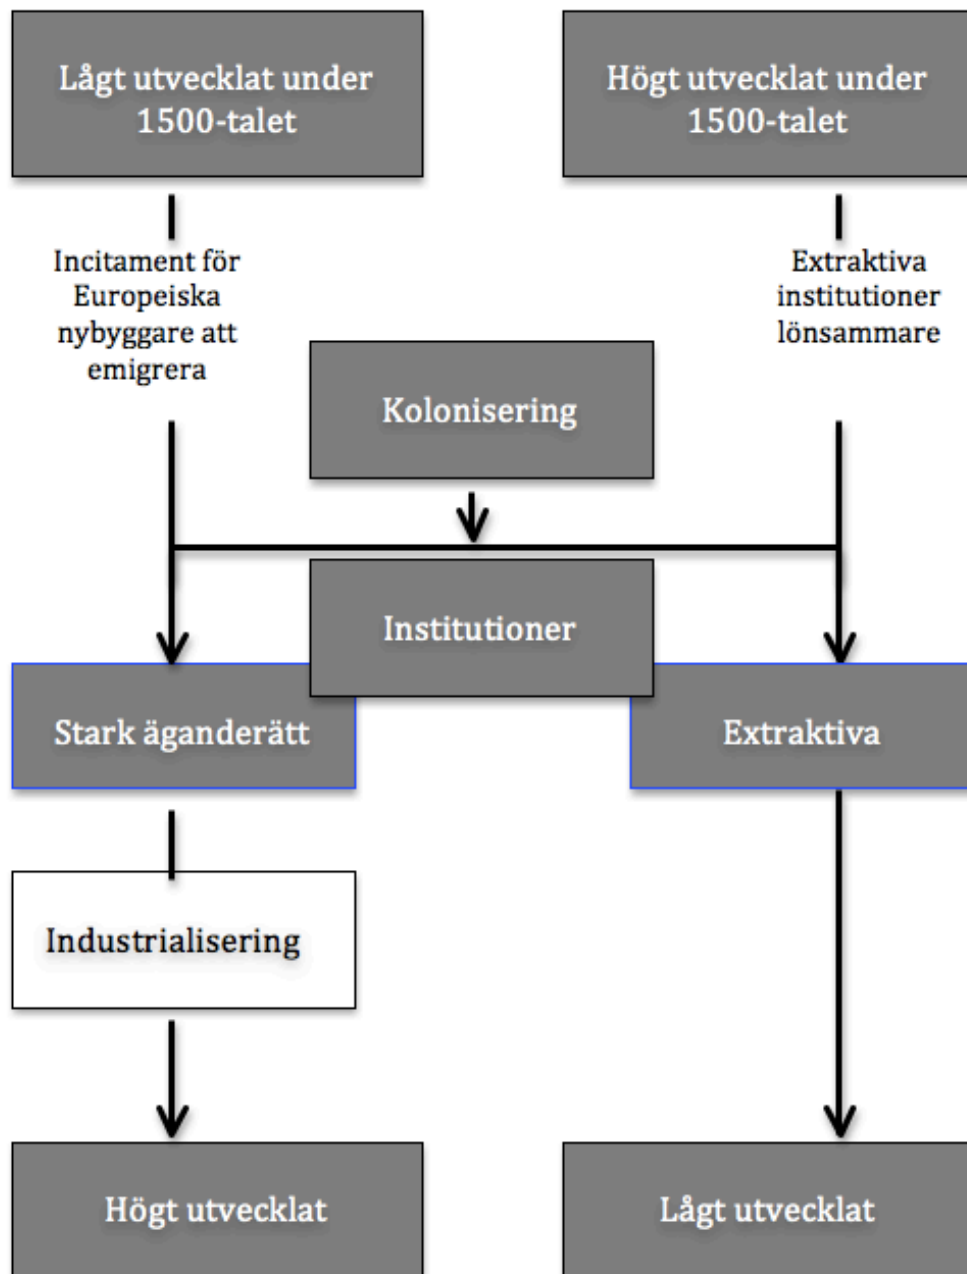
Lågt utvecklat under 1500-talet

Högt utvecklat under 1500-talet

Incitament för Europeiska nybyggare att emigrera

Extraktiva institutioner lönsammare

Kolonisering

Institutioner

Stark äganderätt

Extraktiva

Industrialisering

Högt utvecklat

Lågt utvecklat